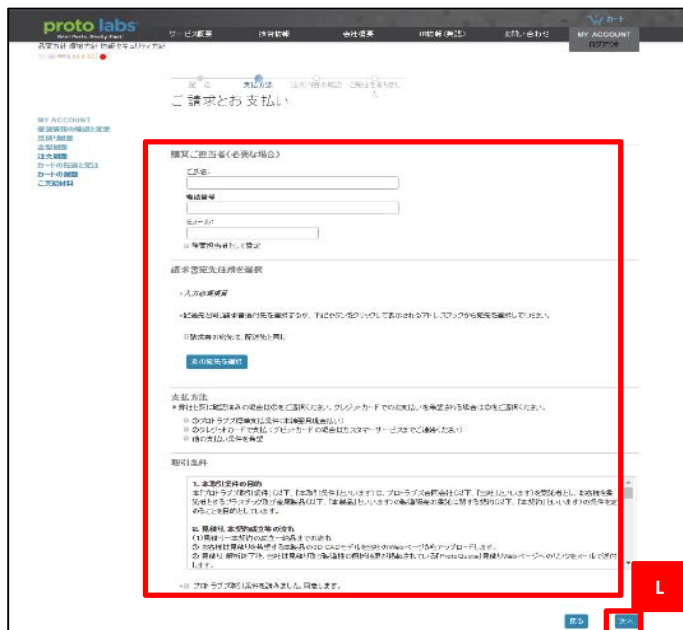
proto labs
Real Parts. Really Fast.

サービス概要　技術情報　会社概要　旧情報（英語）　お問い合わせ　カート　MY ACCOUNT　ログアウト

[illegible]

ご請求とお支払い

MY ACCOUNT
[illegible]
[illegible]
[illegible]
注文履歴
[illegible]
カートの履歴
ご案内資料

購買ご担当者（必要な場合）
ご氏名
電話番号
Eメール
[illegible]

請求書発送住所を選択
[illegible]
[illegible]
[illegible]
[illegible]

支払方法
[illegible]
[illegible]
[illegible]
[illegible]

取引条件
1. 本取引条件の目的
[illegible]
II. 見積もり、本契約成立等の流れ
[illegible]

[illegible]

L

戻る　次へ